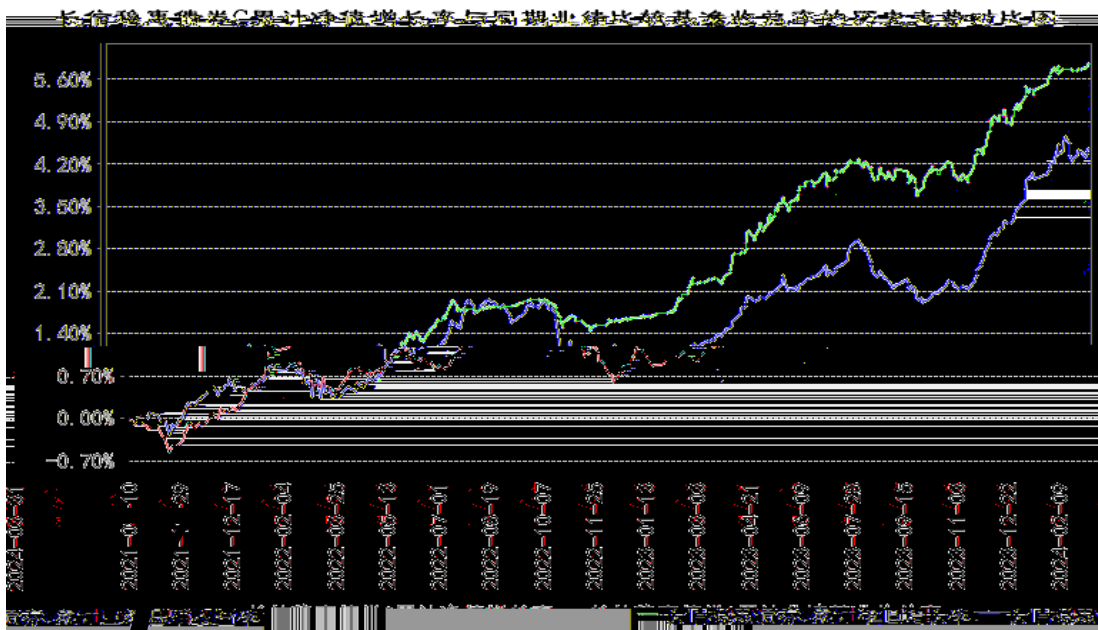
长信稳惠债券C累计净值增长率与同期业绩比较基准收益率的历史走势对比图

5.60%
4.90%
4.20%
3.50%
2.80%
2.10%
1.40%
0.70%
0.00%
-0.70%

2021-08-31
2021-10-10
2021-11-29
2021-12-17
2022-02-09
2022-03-25
2022-05-13
2022-07-01
2022-08-19
2022-10-07
2022-11-25
2023-01-13
2023-03-03
2023-04-21
2023-06-09
2023-07-28
2023-09-15
2023-11-03
2023-12-22
2024-02-09

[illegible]